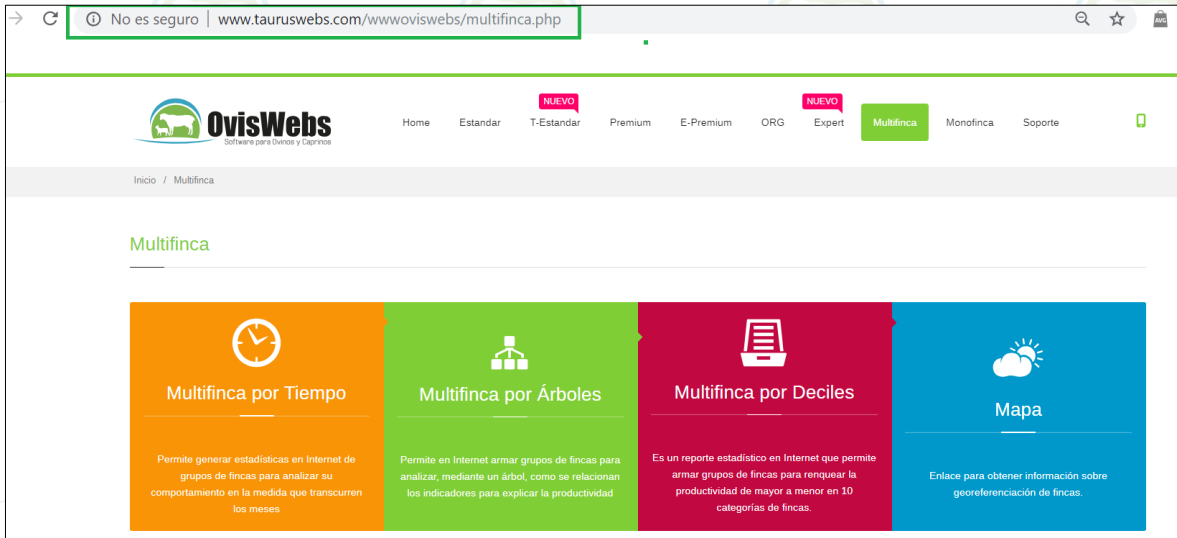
No es seguro | www.tauruswebs.com/wwwoviswebs/multifinca.php

AVG

OvisWebs
Software para Ovinos y Caprinos

Home Estandar NUEVO T-Estandar Premium E-Premium ORG NUEVO Expert Multifinca Monofinca Soporte

Inicio / Multifinca

Multifinca

Multifinca por Tiempo

Permite generar estadísticas en Internet de grupos de fincas para analizar su comportamiento en la medida que transcurren los meses

Multifinca por Árboles

Permite en Internet armar grupos de fincas para analizar, mediante un árbol, como se relacionan los indicadores para explicar la productividad

Multifinca por Deciles

Es un reporte estadístico en Internet que permite armar grupos de fincas para renquear la productividad de mayor a menor en 10 categorías de fincas.

Mapa

Enlace para obtener información sobre georeferenciación de fincas.